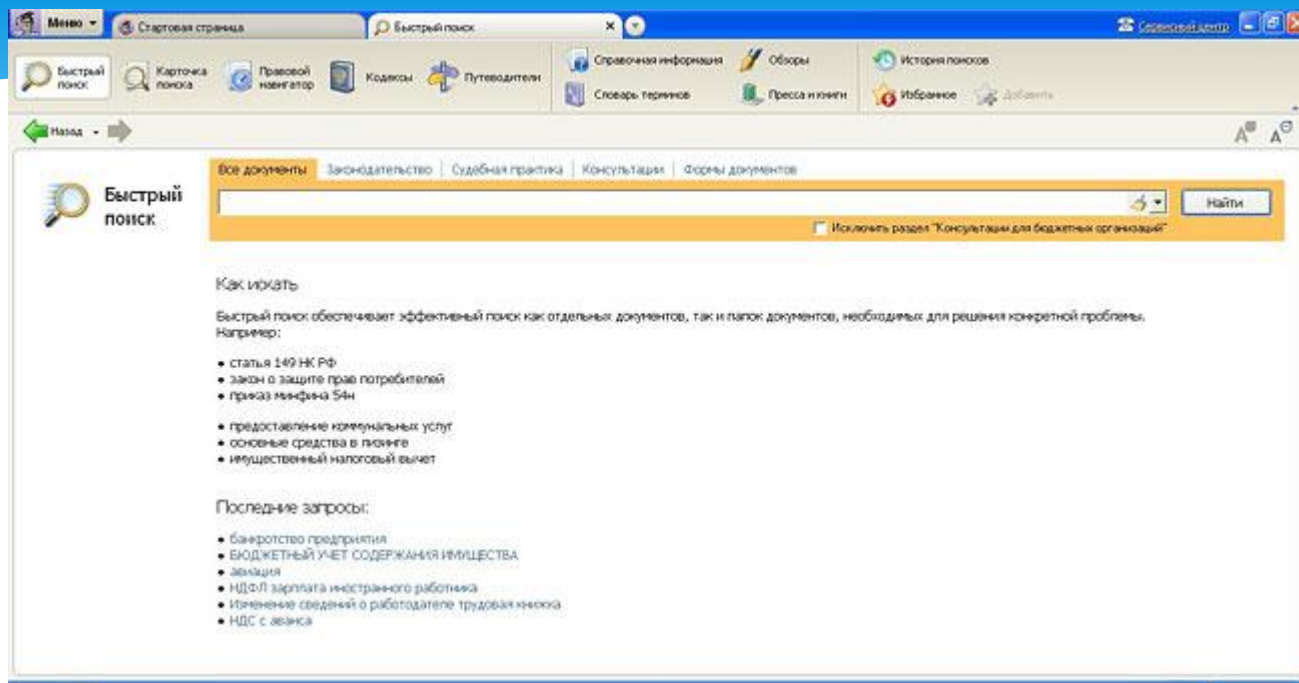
Меню
Стартовая страница
Быстрый поиск
Сервисный центр

Быстрый поиск
Карточка поиска
Правовой навигатор
Кодексы
Путеводители
Справочная информация
Словарь терминов
Обзоры
Пресса и книги
История поисков
Избранное
Добавить

Назад

Быстрый поиск

Все документы | Законодательство | Судебная практика | Консультации | Формы документов

Найти

Исключить раздел "Консультации для бюджетных организаций"

Как искать

Быстрый поиск обеспечивает эффективный поиск как отдельных документов, так и папок документов, необходимых для решения конкретной проблемы. Например:

• статья 149 НК РФ
• закон о защите прав потребителей
• приказ минфина 54н

• предоставление коммунальных услуг
• основные средства в лизинге
• имущественный налоговый вычет

Последние запросы:

• банкротство предприятия
• БЮДЖЕТНЫЙ УЧЕТ СОДЕРЖАНИЯ ИМУЩЕСТВА
• авиация
• НДФЛ зарплата иностранного работника
• Изменение сведений о работодателе трудовая книжка
• НДС с аванса